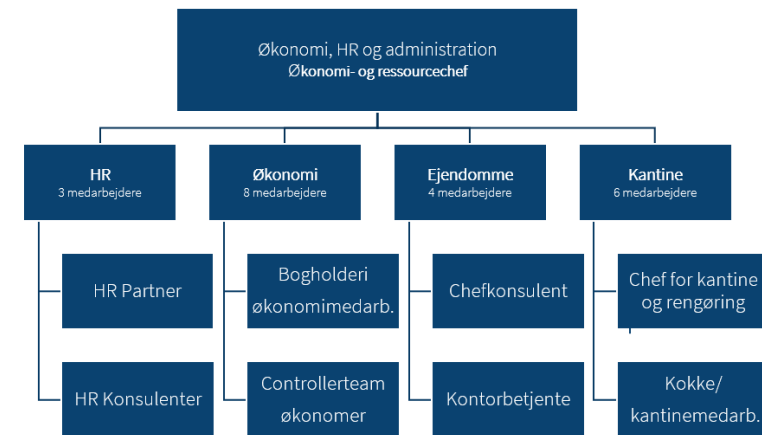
Økonomi, HR og administration
Økonomi- og ressourcechef

HR
3 medarbejdere

HR Partner

HR Konsulenter

Økonomi
8 medarbejdere

Bogholderi økonomimedarb.

Controllerteam økonomer

Ejendomme
4 medarbejdere

Chefkonsulent

Kontorbetjente

Kantine
6 medarbejdere

Chef for kantine og rengøring

Kokke/ kantinemedarb.